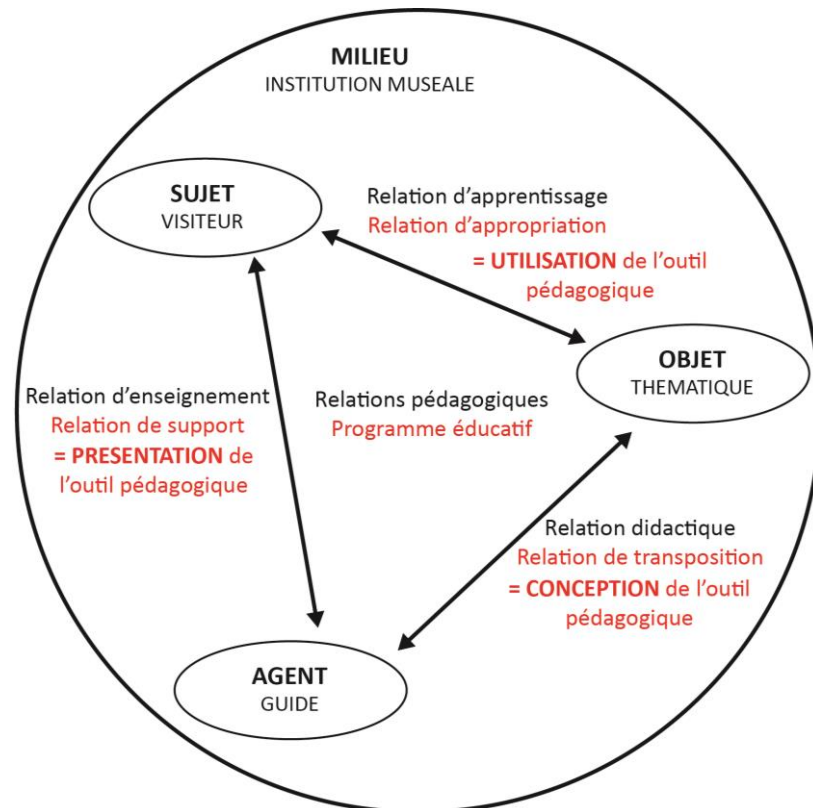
MILIEU
INSTITUTION MUSEALE

SUJET
VISITEUR

Relation d'apprentissage
Relation d'appropriation
= UTILISATION de l'outil pédagogique

OBJET
THEMATIQUE

Relation d'enseignement
Relation de support
= PRESENTATION de l'outil pédagogique

Relations pédagogiques
Programme éducatif

Relation didactique
Relation de transposition
= CONCEPTION de l'outil pédagogique

AGENT
GUIDE